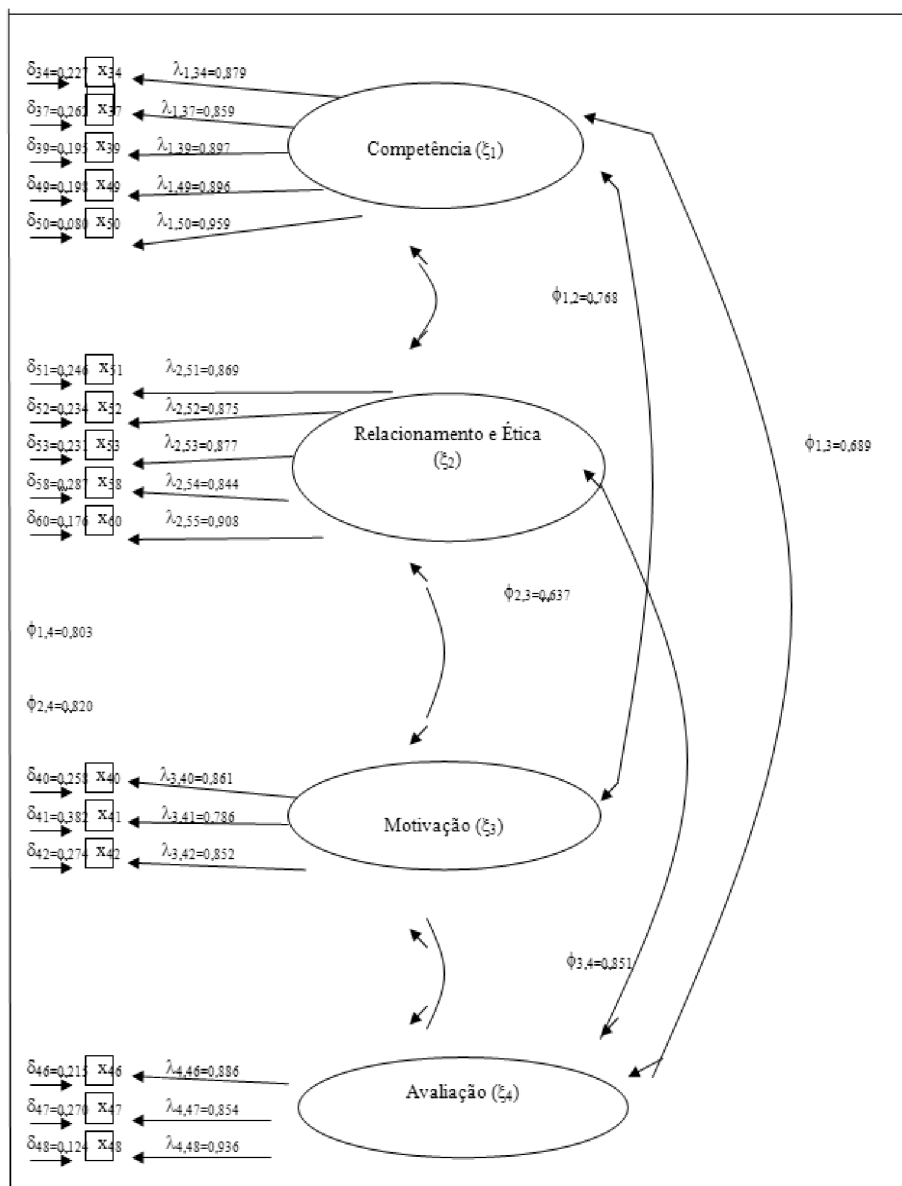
$\delta_{34}=0,227$ $x_{34}$ $\lambda_{1,34}=0,879$
$\delta_{37}=0,262$ $x_{37}$ $\lambda_{1,37}=0,859$
$\delta_{39}=0,195$ $x_{39}$ $\lambda_{1,39}=0,897$
$\delta_{49}=0,198$ $x_{49}$ $\lambda_{1,49}=0,896$
$\delta_{50}=0,080$ $x_{50}$ $\lambda_{1,50}=0,959$

Competência ($\xi_1$)

$\phi_{1,2}=0,768$

$\delta_{51}=0,246$ $x_{51}$ $\lambda_{2,51}=0,869$
$\delta_{52}=0,234$ $x_{52}$ $\lambda_{2,52}=0,875$
$\delta_{53}=0,231$ $x_{53}$ $\lambda_{2,53}=0,877$
$\delta_{58}=0,287$ $x_{58}$ $\lambda_{2,54}=0,844$
$\delta_{60}=0,176$ $x_{60}$ $\lambda_{2,55}=0,908$

Relacionamento e Ética ($\xi_2$)

$\phi_{1,3}=0,689$

$\phi_{2,3}=0,637$

$\phi_{1,4}=0,803$

$\phi_{2,4}=0,820$

$\delta_{40}=0,258$ $x_{40}$ $\lambda_{3,40}=0,861$
$\delta_{41}=0,382$ $x_{41}$ $\lambda_{3,41}=0,786$
$\delta_{42}=0,274$ $x_{42}$ $\lambda_{3,42}=0,852$

Motivação ($\xi_3$)

$\phi_{3,4}=0,851$

$\delta_{46}=0,215$ $x_{46}$ $\lambda_{4,46}=0,886$
$\delta_{47}=0,270$ $x_{47}$ $\lambda_{4,47}=0,854$
$\delta_{48}=0,124$ $x_{48}$ $\lambda_{4,48}=0,936$

Avaliação ($\xi_4$)